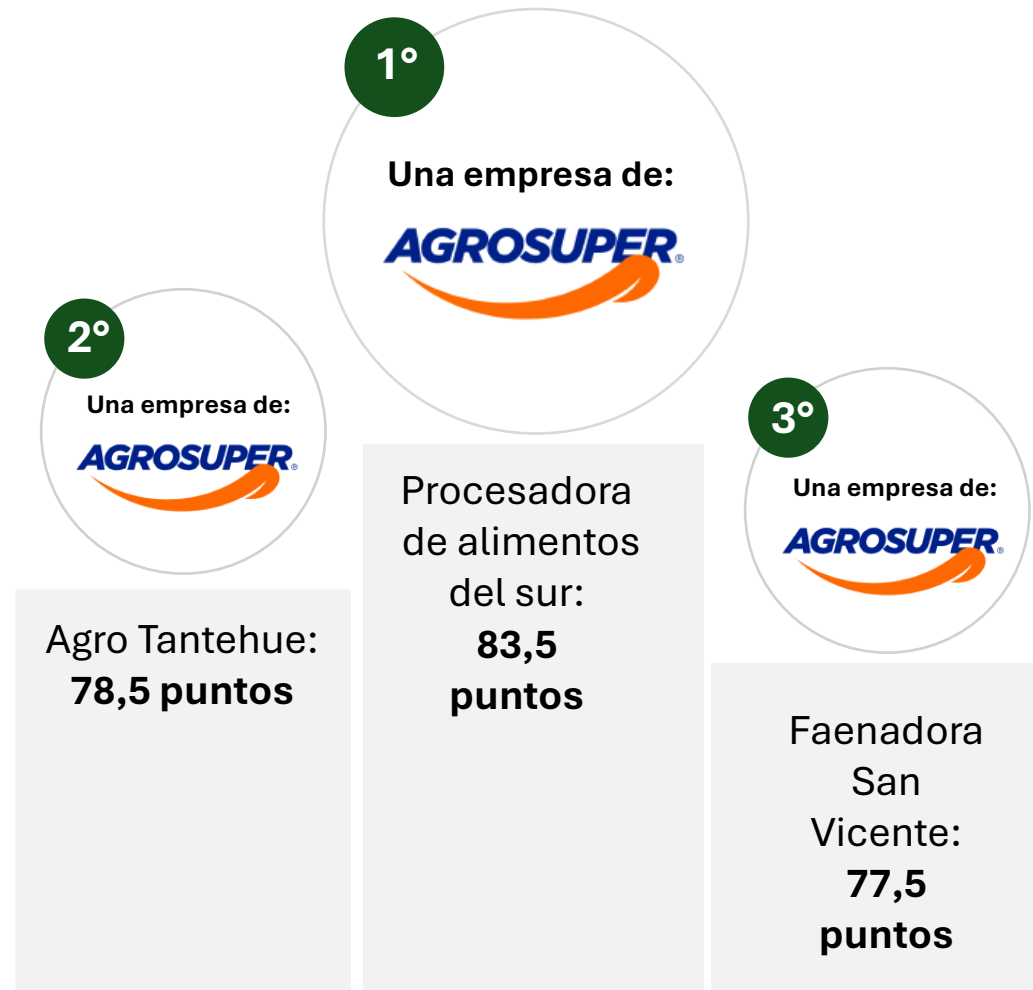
1°

Una empresa de:

AGROSUPER

Procesadora de alimentos del sur:
**83,5 puntos**

2°

Una empresa de:

AGROSUPER

Agro Tantehue:
**78,5 puntos**

3°

Una empresa de:

AGROSUPER

Faenadora San Vicente:
**77,5 puntos**